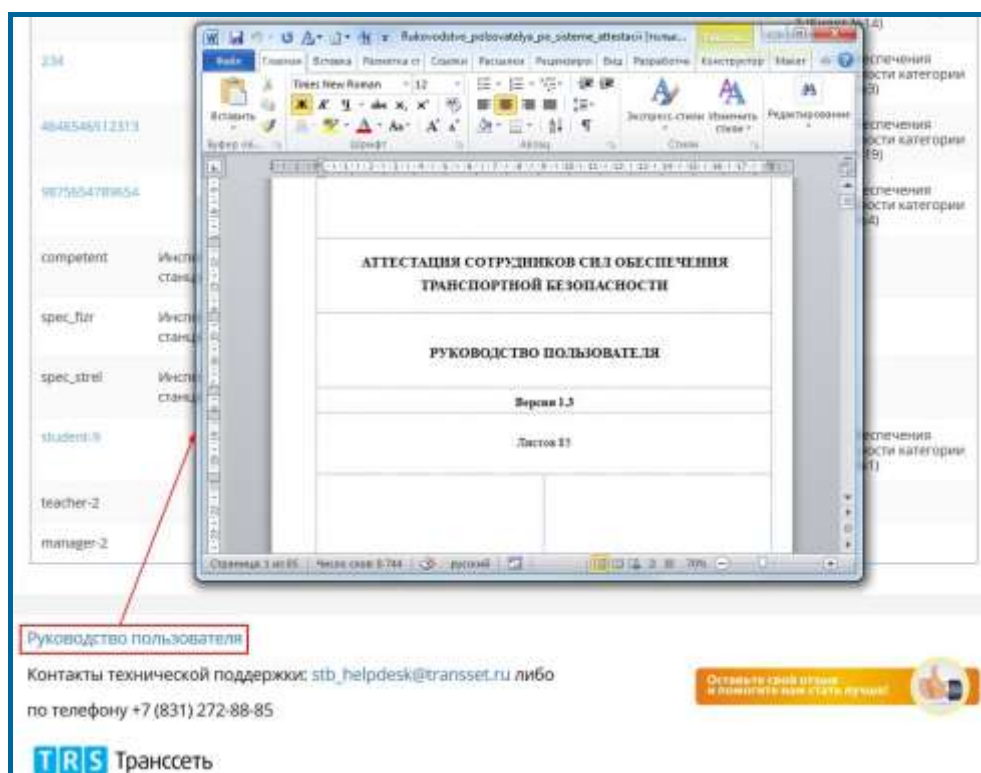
Rukovodstvo_polzovatelya_po_sisteme_attestacii [только...

Файл Главная Вставка Разметка ст Ссылки Рассылки Рецензиро Вид Разработчи Конструктор Макет

Times New Roman 12

Вставить

Буфер об... Шрифт Абзац Стили

Экспресс-стили Изменить стили Редактирование

234

4846546512313

9875654789654

competent Инсп станц

spec_fizr Инсп станц

spec_strel Инсп станц

student-9

teacher-2

manager-2

еспечения сти категории

АТТЕСТАЦИЯ СОТРУДНИКОВ СИЛ ОБЕСПЕЧЕНИЯ ТРАНСПОРТНОЙ БЕЗОПАСНОСТИ

РУКОВОДСТВО ПОЛЬЗОВАТЕЛЯ

Версия 1.3

Листов 85

Страница 1 из 85 Число слов: 8 744 русский 70%

Руководство пользователя

Контакты технической поддержки: stb_helpdesk@transset.ru либо по телефону +7 (831) 272-88-85

Оставьте свой отзыв и помогите нам стать лучше!

TRS Транссеть